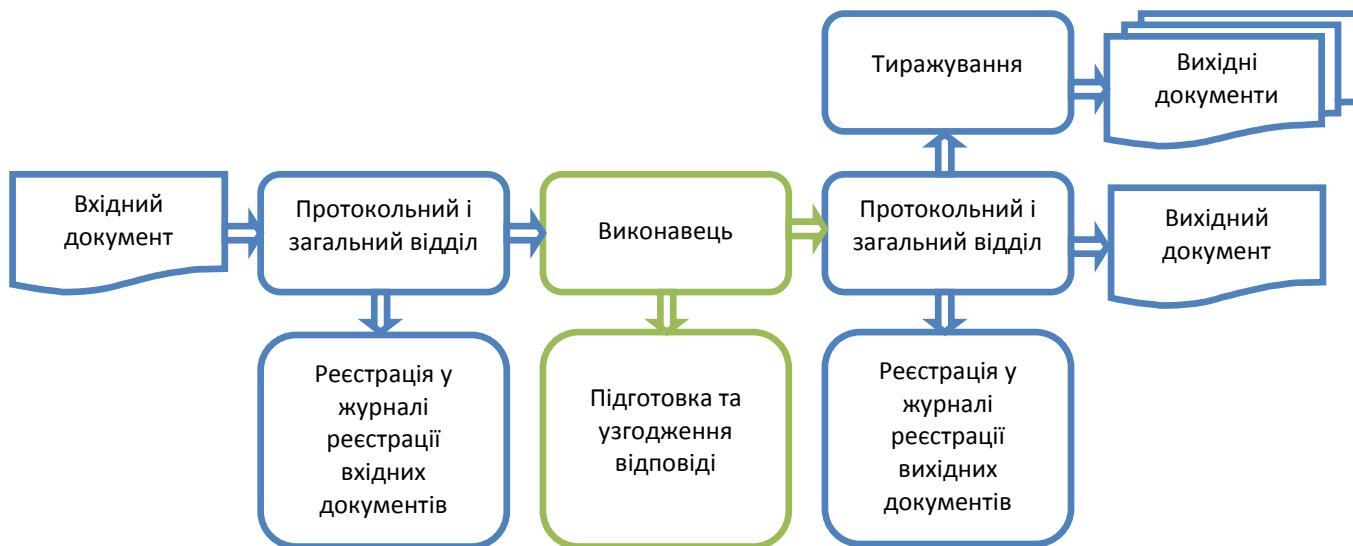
Тиражування

Вихідні документи

Вхідний документ

Протокольний і загальний відділ

Виконавець

Протокольний і загальний відділ

Вихідний документ

Реєстрація у журналі реєстрації вхідних документів

Підготовка та узгодження відповіді

Реєстрація у журналі реєстрації вихідних документів